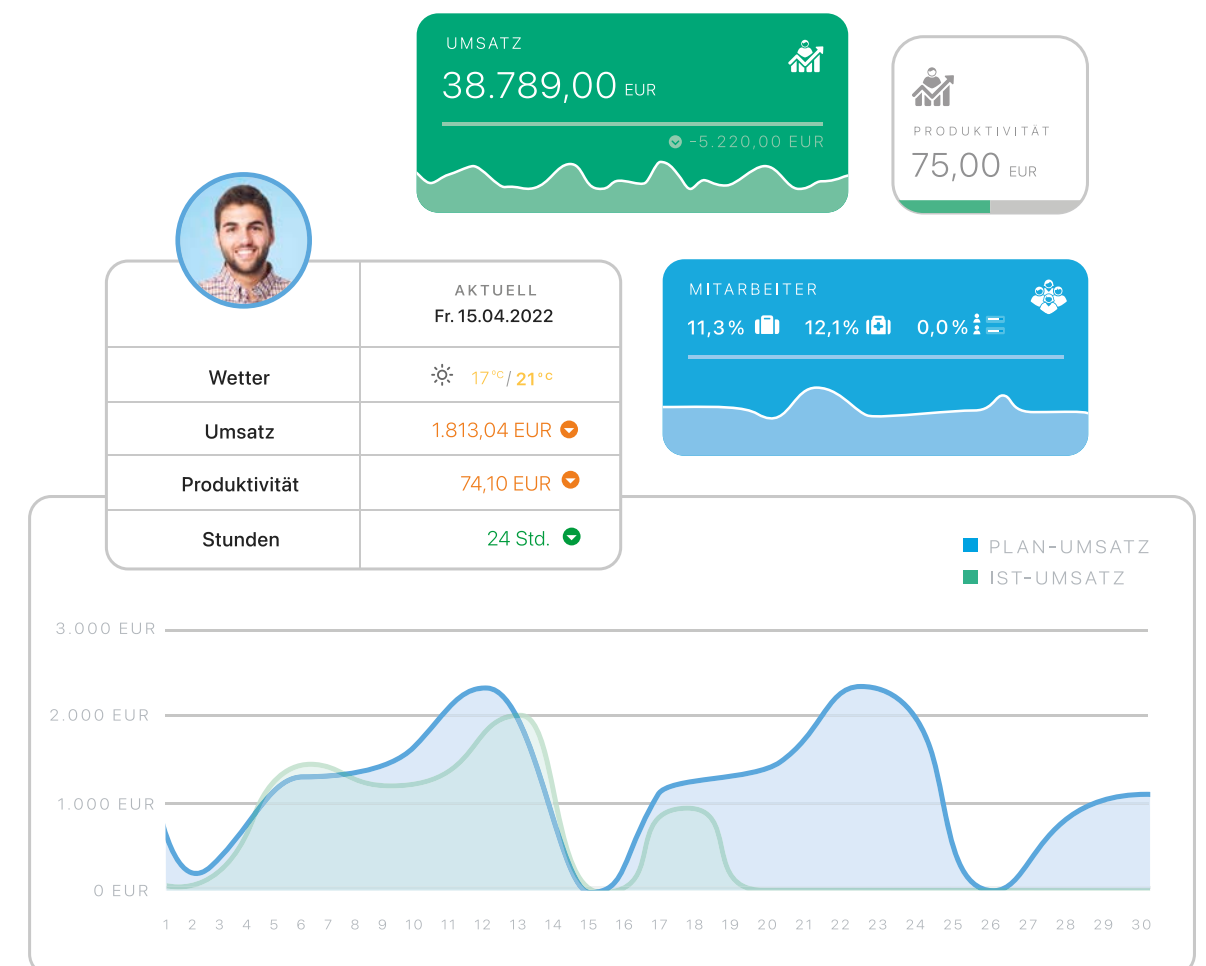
UMSATZ
38.789,00 EUR
-5.220,00 EUR

PRODUKTIVITÄT
75,00 EUR

|  | AKTUELL<br>Fr. 15.04.2022 |
|---|---|
| Wetter | 17°C / 21°C |
| Umsatz | 1.813,04 EUR |
| Produktivität | 74,10 EUR |
| Stunden | 24 Std. |

MITARBEITER
11,3 % 12,1% 0,0 %

PLAN-UMSATZ
IST-UMSATZ

3.000 EUR
2.000 EUR
1.000 EUR
0 EUR

1 2 3 4 5 6 7 8 9 10 11 12 13 14 15 16 17 18 19 20 21 22 23 24 25 26 27 28 29 30